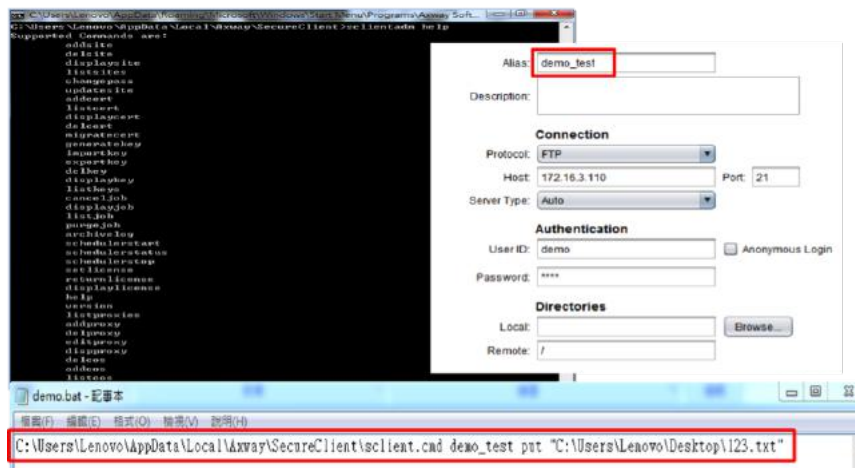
C:\Users\Lenovo\AppData\Roaming\Microsoft\Windows\Start Menu\Programs\Axway Soft...
C:\Users\Lenovo\AppData\Local\Axway\SecureClient>sclientadm help
Supported Commands are:
addsite
delsite
displaysite
listsites
changepass
updatesite
addcert
listcert
displaycert
delcert
migratecert
generatekey
importkey
exportkey
delkey
displaykey
listkeys
canceljob
displayjob
listjob
purgejob
archivelog
schedulerstart
schedulerstatus
schedulerstop
setlicense
returnlicense
displaylicense
help
version
listproxies
addproxy
delproxy
editproxy
dispproxy
deleos
addeos
listeos

Alias: demo_test
Description:
Connection
Protocol: FTP
Host: 172.16.3.110
Port: 21
Server Type: Auto
Authentication
User ID: demo
Anonymous Login
Password: ****
Directories
Local:
Browse...
Remote: /

demo.bat - 記事本
檔案(F) 編輯(E) 格式(O) 檢視(V) 說明(H)
C:\Users\Lenovo\AppData\Local\Axway\SecureClient\sclient.cmd demo_test put "C:\Users\Lenovo\Desktop\123.txt"